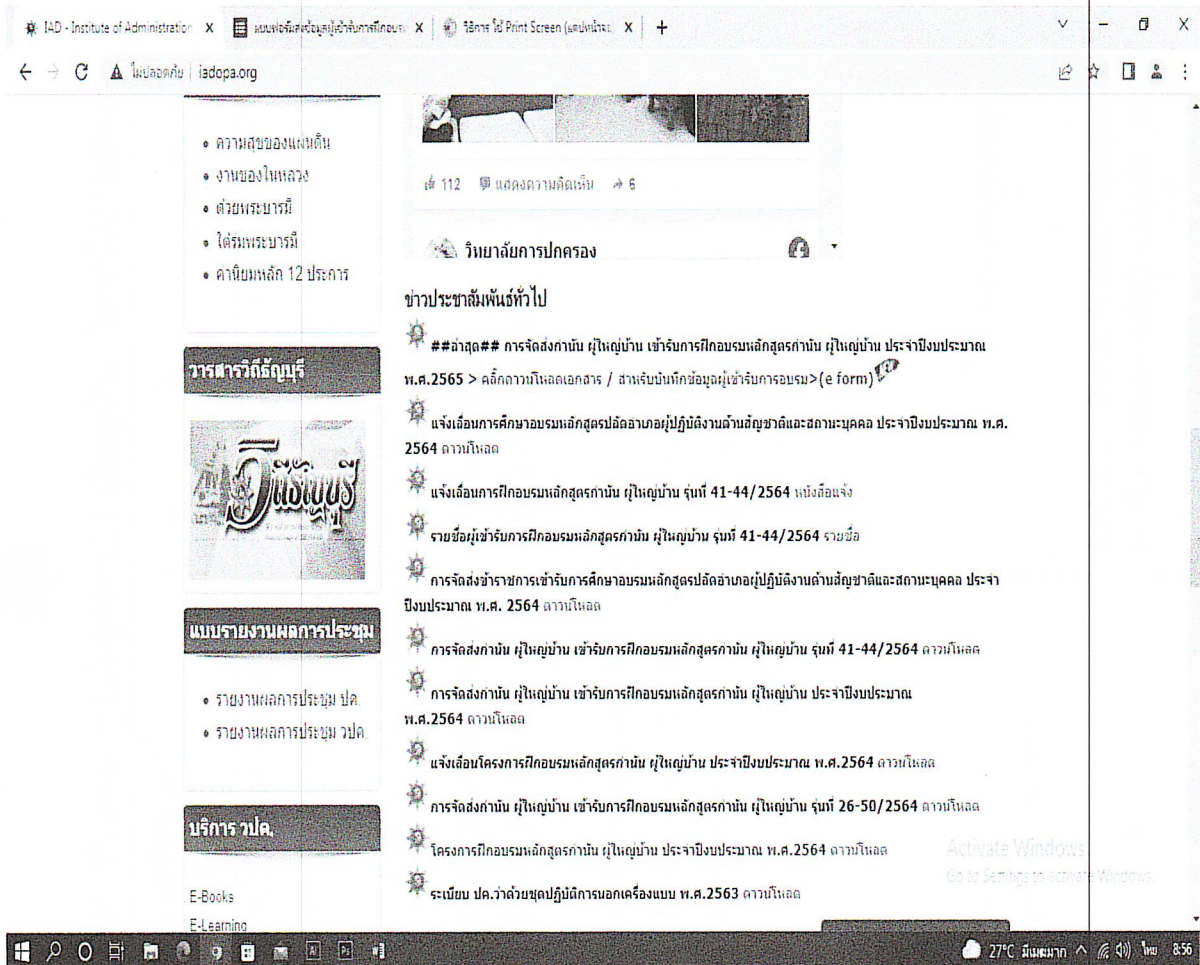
IAD - Institute of Administration ×
แบบฟอร์มส่งข้อมูลผู้เข้ารับการฝึกอบรม ×
วิธีการ ใช้ Print Screen (แคปหน้าจอ ×
+

ไม่ปลอดภัย | iadopa.org

• ความสุขของแผ่นดิน
• งานของในหลวง
• ด้วยพระบารมี
• ใต้ร่มพระบารมี
• ค่านิยมหลัก 12 ประการ

112 แสดงความคิดเห็น 6

วิทยาลัยการปกครอง

ข่าวประชาสัมพันธ์ทั่วไป

##ล่าสุด## การจัดส่งกำนัน ผู้ใหญ่บ้าน เข้ารับการฝึกอบรมหลักสูตรกำนัน ผู้ใหญ่บ้าน ประจำปีงบประมาณ พ.ศ.2565 > คลิ๊กดาวน์โหลดเอกสาร / สำหรับบันทึกข้อมูลผู้เข้ารับการอบรม>(e form)

แจ้งเลื่อนการศึกษาอบรมหลักสูตรปลัดอำเภอผู้ปฏิบัติงานด้านสัญชาติและสถานะบุคคล ประจำปีงบประมาณ พ.ศ. 2564 ดาวน์โหลด

แจ้งเลื่อนการฝึกอบรมหลักสูตรกำนัน ผู้ใหญ่บ้าน รุ่นที่ 41-44/2564 หนังสือแจ้ง

รายชื่อผู้เข้ารับการฝึกอบรมหลักสูตรกำนัน ผู้ใหญ่บ้าน รุ่นที่ 41-44/2564 รายชื่อ

การจัดส่งข้าราชการเข้ารับการศึกษาอบรมหลักสูตรปลัดอำเภอผู้ปฏิบัติงานด้านสัญชาติและสถานะบุคคล ประจำปีงบประมาณ พ.ศ. 2564 ดาวน์โหลด

การจัดส่งกำนัน ผู้ใหญ่บ้าน เข้ารับการฝึกอบรมหลักสูตรกำนัน ผู้ใหญ่บ้าน รุ่นที่ 41-44/2564 ดาวน์โหลด

การจัดส่งกำนัน ผู้ใหญ่บ้าน เข้ารับการฝึกอบรมหลักสูตรกำนัน ผู้ใหญ่บ้าน ประจำปีงบประมาณ พ.ศ.2564 ดาวน์โหลด

แจ้งเลื่อนโครงการฝึกอบรมหลักสูตรกำนัน ผู้ใหญ่บ้าน ประจำปีงบประมาณ พ.ศ.2564 ดาวน์โหลด

การจัดส่งกำนัน ผู้ใหญ่บ้าน เข้ารับการฝึกอบรมหลักสูตรกำนัน ผู้ใหญ่บ้าน รุ่นที่ 26-50/2564 ดาวน์โหลด

โครงการฝึกอบรมหลักสูตรกำนัน ผู้ใหญ่บ้าน ประจำปีงบประมาณ พ.ศ.2564 ดาวน์โหลด

ระเบียบ ปค.ว่าด้วยชุดปฏิบัติการนอกเครื่องแบบ พ.ศ.2563 ดาวน์โหลด

วารสารวิถีธัญบุรี

วิถีธัญบุรี

แบบรายงานผลการประชุม

• รายงานผลการประชุม ปค.
• รายงานผลการประชุม วปค.

บริการ วปค.

E-Books
E-Learning

Activate Windows
Go to Settings to activate Windows.

27°C มีเมฆมาก ไทย 8:56